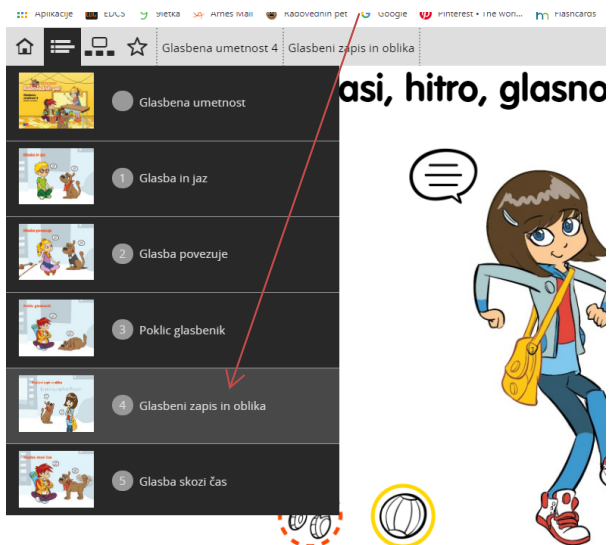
Aplikacije EDCS Iletka Arnes Mail Radovednih pet Google Pinterest • The wor... Flashcards

Glasbena umetnost 4 Glasbeni zapis in oblika

asi, hitro, glasno

Glasbena umetnost

1 Glasba in jaz

2 Glasba povezuje

3 Poklic glasbenik

4 Glasbeni zapis in oblika

5 Glasba skozi čas